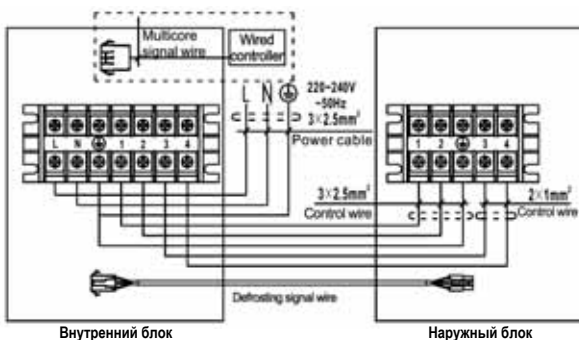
Multicore signal wire

Wired controller

L N ⏚

220~240V ~50Hz $3\times2.5mm^2$

Power cable

L N ⏚ 1 2 3 4

1 2 ⏚ 3 4

$3\times2.5mm^2$ Control wire

$2\times1mm^2$ Control wire

Defrosting signal wire

Внутренний блок

Наружный блок